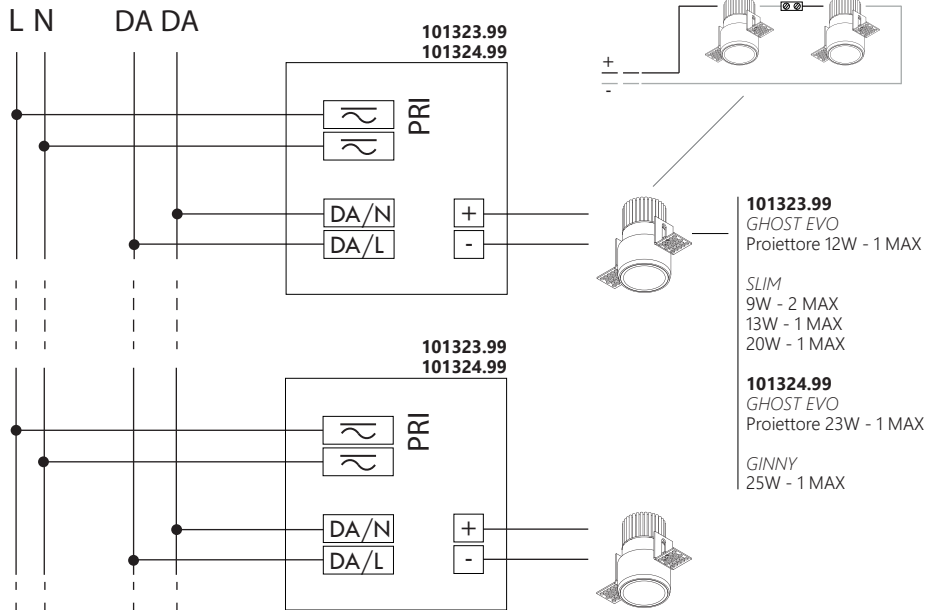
L N DA DA

101323.99
101324.99

PRI

DA/N
DA/L

+
-

+
-

101323.99
GHOST EVO
Proiettore 12W - 1 MAX

SLIM
9W - 2 MAX
13W - 1 MAX
20W - 1 MAX

101324.99
GHOST EVO
Proiettore 23W - 1 MAX

GINNY
25W - 1 MAX

101323.99
101324.99

PRI

DA/N
DA/L

+
-